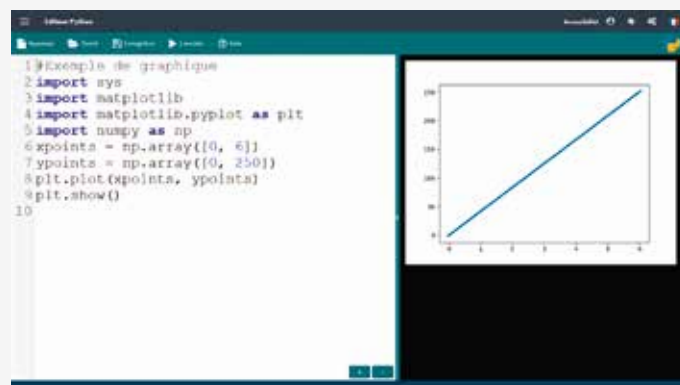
Editeur Python

Accessibilité

Nouveau Ouvrir Enregistrer Exécuter Aide

1 #Exemple de graphique
2 import sys
3 import matplotlib
4 import matplotlib.pyplot as plt
5 import numpy as np
6 xpoints = np.array([0, 6])
7 ypoints = np.array([0, 250])
8 plt.plot(xpoints, ypoints)
9 plt.show()
10

250
200
150
100
50
0
0 1 2 3 4 5 6